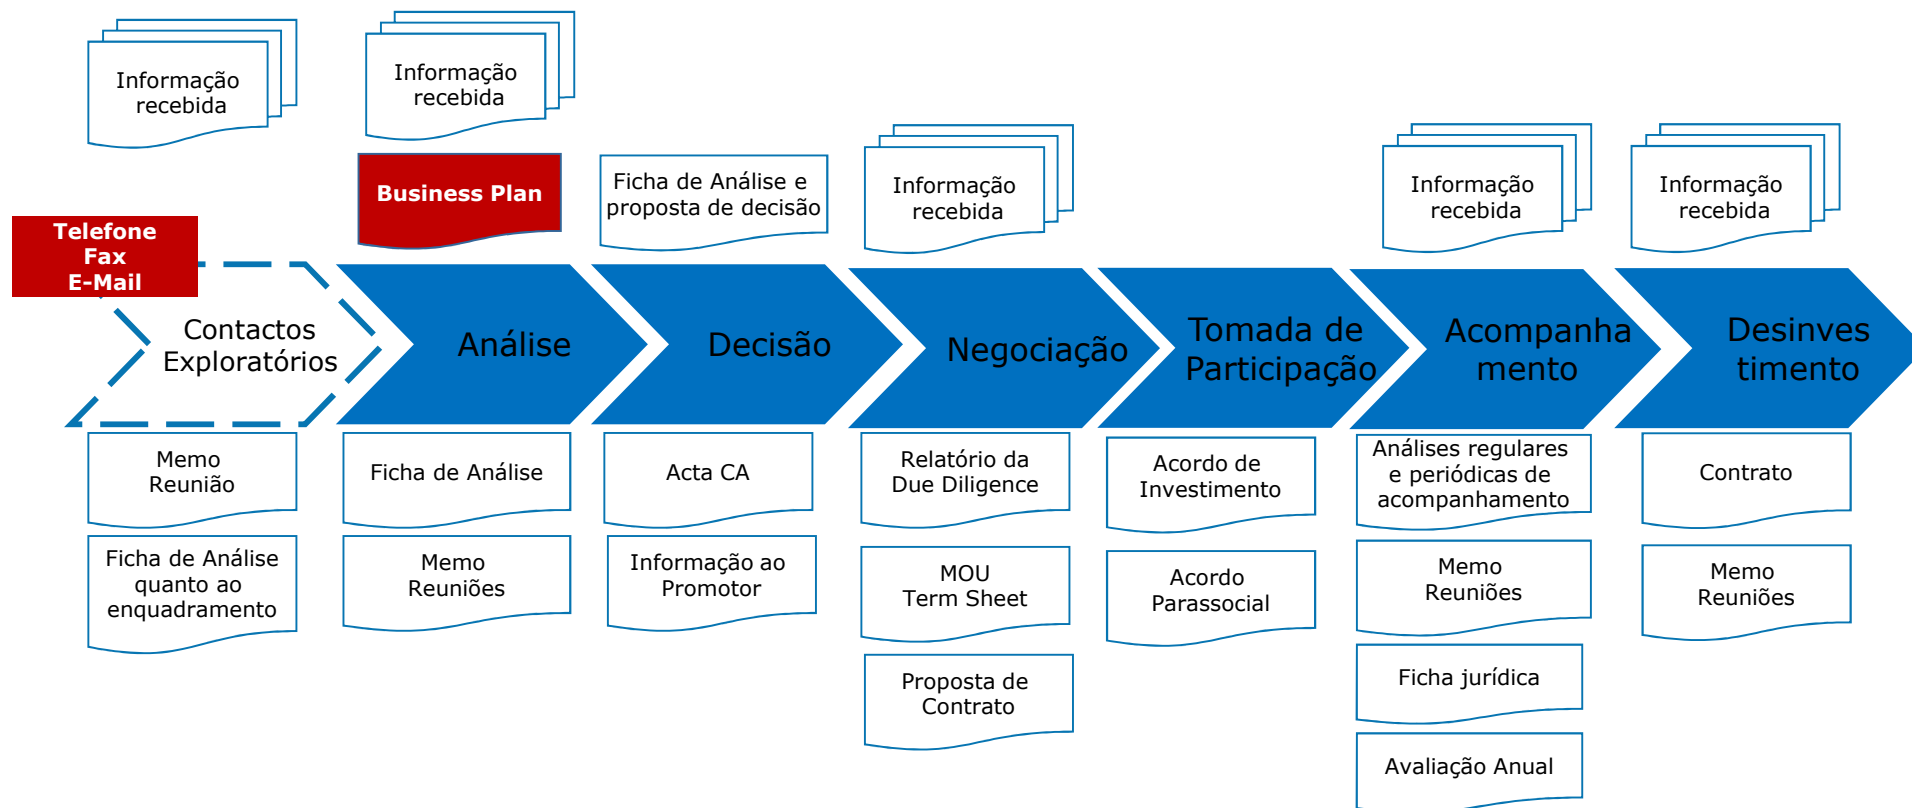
Informação recebida

Informação recebida

Business Plan

Ficha de Análise e proposta de decisão

Informação recebida

Informação recebida

Informação recebida

Telefone
Fax
E-Mail

Contactos Exploratórios

Análise

Decisão

Negociação

Tomada de Participação

Acompanha mento

Desinves timento

Memo Reunião

Ficha de Análise quanto ao enquadramento

Ficha de Análise

Memo Reuniões

Acta CA

Informação ao Promotor

Relatório da Due Diligence

MOU Term Sheet

Proposta de Contrato

Acordo de Investimento

Acordo Parassocial

Análises regulares e periódicas de acompanhamento

Memo Reuniões

Ficha jurídica

Avaliação Anual

Contrato

Memo Reuniões